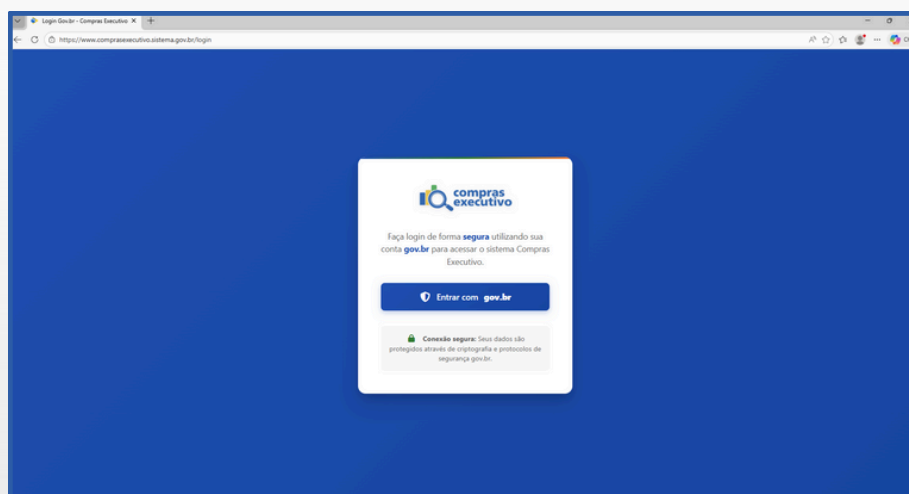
Login Gov.br - Compras Executivo ×

https://www.comprasexecutivo.sistema.gov.br/login

compras executivo

Faça login de forma segura utilizando sua conta gov.br para acessar o sistema Compras Executivo.

Entrar com gov.br

Conexão segura: Seus dados são protegidos através de criptografia e protocolos de segurança gov.br.